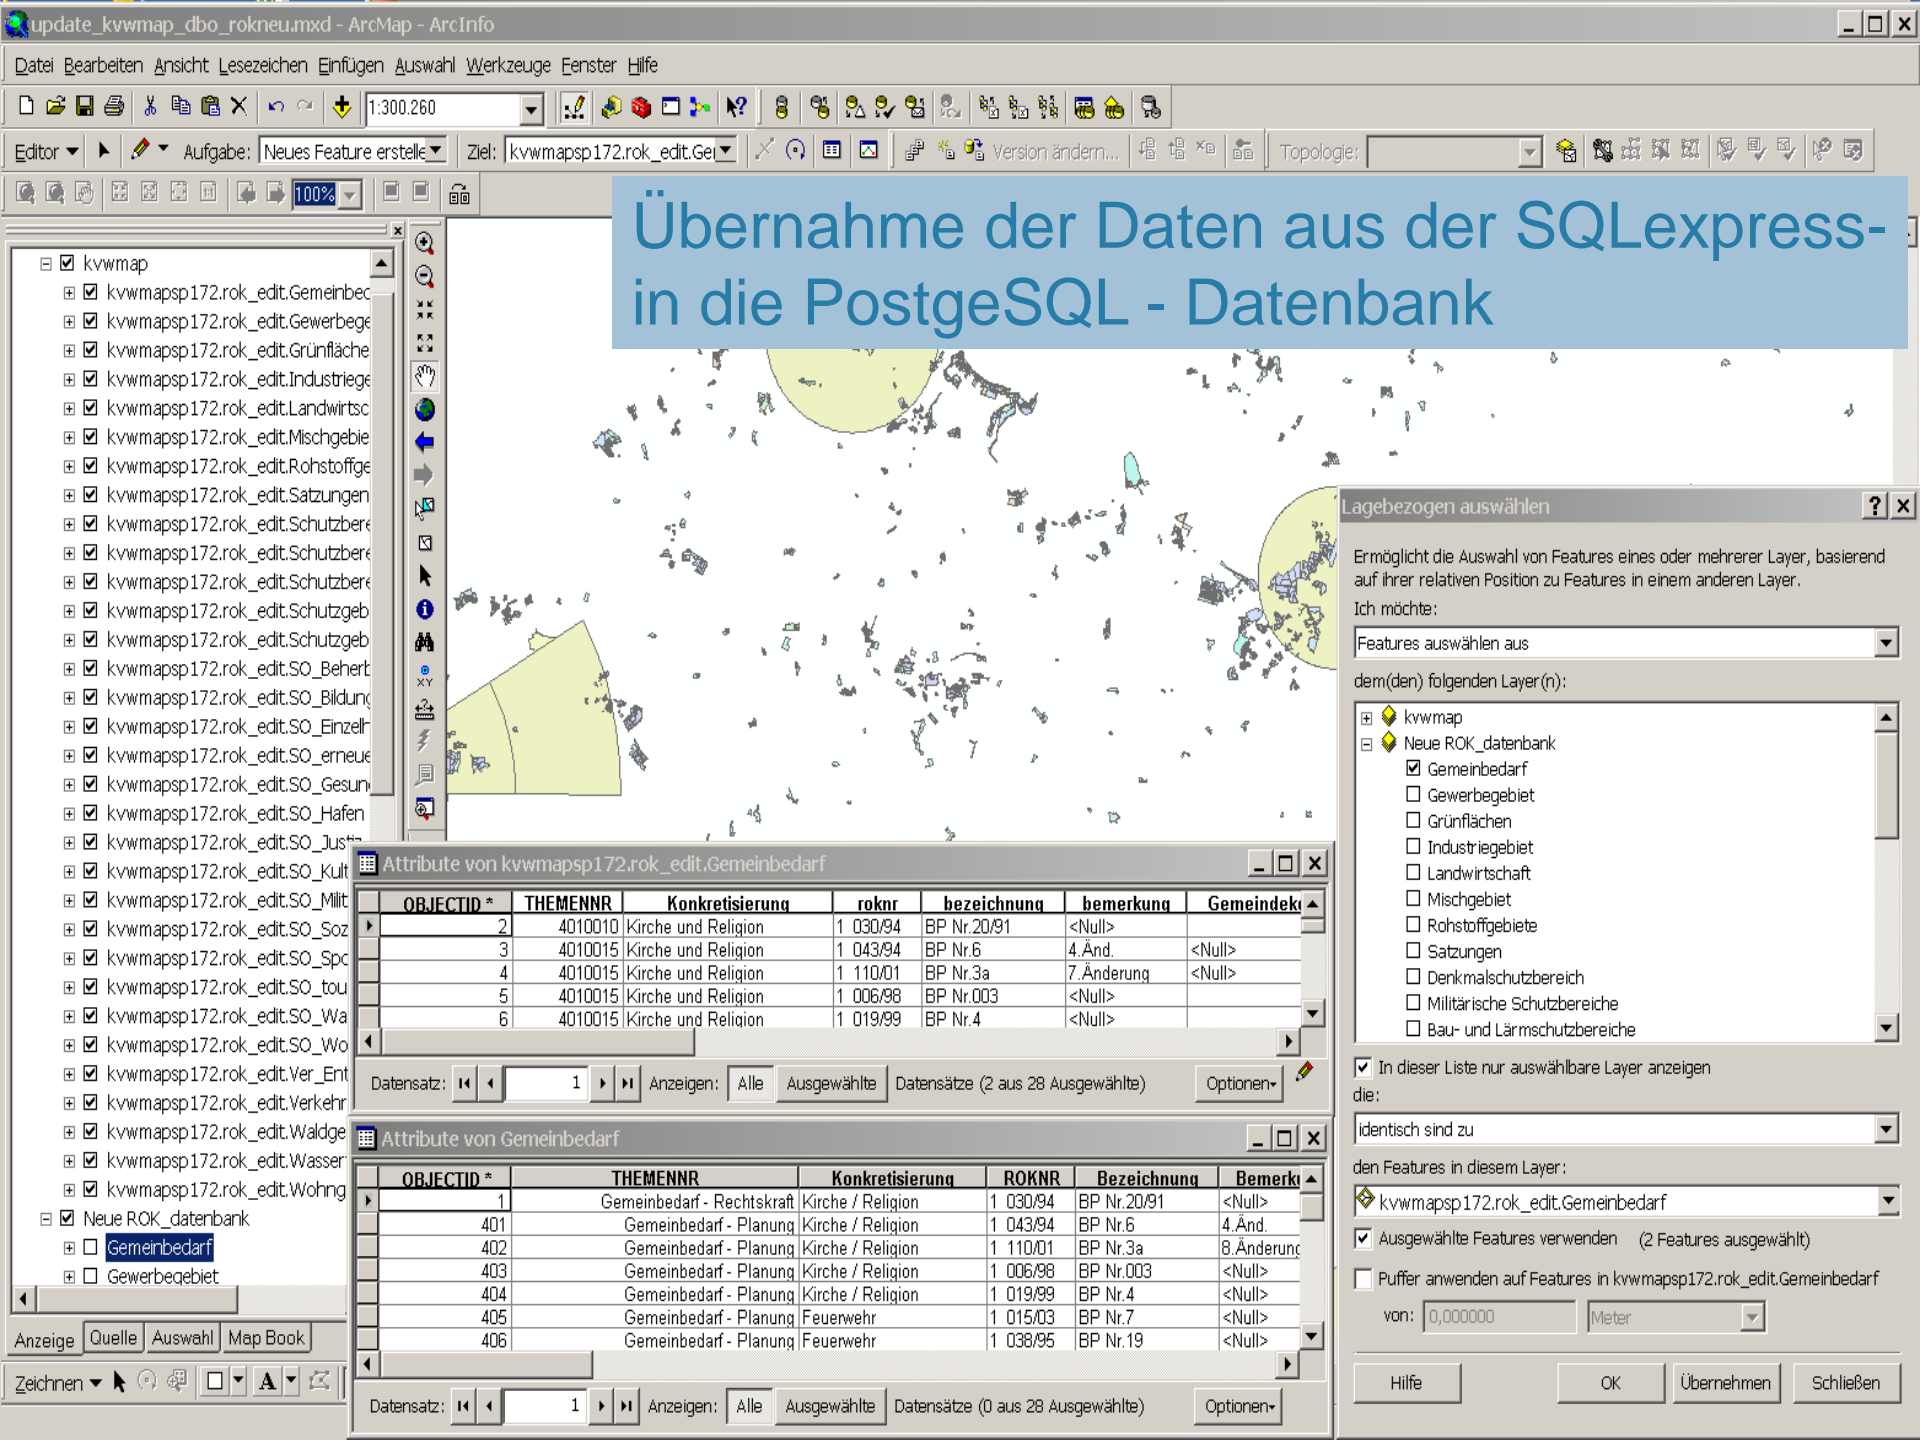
update_kvwmap_dbo_rokneu.mxd - ArcMap - ArcInfo

Datei Bearbeiten Ansicht Lesezeichen Einfügen Auswahl Werkzeuge Fenster Hilfe

1:300.260

Editor ▾ Aufgabe: Neues Feature erstelle Ziel: kvwmapsp172.rok_edit.Ge Version ändern... Topologie:

100%

Übernahme der Daten aus der SQLexpress- in die PostgeSQL - Datenbank

kvwmap
kvwmapsp172.rok_edit.Gemeinbec
kvwmapsp172.rok_edit.Gewerbege
kvwmapsp172.rok_edit.Grünfläche
kvwmapsp172.rok_edit.Industriege
kvwmapsp172.rok_edit.Landwirtsc
kvwmapsp172.rok_edit.Mischgebie
kvwmapsp172.rok_edit.Rohstoffge
kvwmapsp172.rok_edit.Satzungen
kvwmapsp172.rok_edit.Schutzbere
kvwmapsp172.rok_edit.Schutzbere
kvwmapsp172.rok_edit.Schutzbere
kvwmapsp172.rok_edit.Schutzgeb
kvwmapsp172.rok_edit.Schutzgeb
kvwmapsp172.rok_edit.SO_Beherb
kvwmapsp172.rok_edit.SO_Bildung
kvwmapsp172.rok_edit.SO_Einzelh
kvwmapsp172.rok_edit.SO_erneue
kvwmapsp172.rok_edit.SO_Gesun
kvwmapsp172.rok_edit.SO_Hafen
kvwmapsp172.rok_edit.SO_Justi
kvwmapsp172.rok_edit.SO_Kult
kvwmapsp172.rok_edit.SO_Milit
kvwmapsp172.rok_edit.SO_Soz
kvwmapsp172.rok_edit.SO_Spo
kvwmapsp172.rok_edit.SO_tou
kvwmapsp172.rok_edit.SO_Wa
kvwmapsp172.rok_edit.SO_Wo
kvwmapsp172.rok_edit.Ver_Ent
kvwmapsp172.rok_edit.Verkehr
kvwmapsp172.rok_edit.Waldge
kvwmapsp172.rok_edit.Wasser
kvwmapsp172.rok_edit.Wohng
Neue ROK_datenbank
Gemeinbedarf
Gewerbegebiet

Anzeige Quelle Auswahl Map Book

Zeichnen ▾

Attribute von kvwmapsp172.rok_edit.Gemeinbedarf

| OBJECTID * | THEMENNR | Konkretisierung | roknr | bezeichnung | bemerkung | Gemeindek |
|---|---|---|---|---|---|---|
| 2 | 4010010 | Kirche und Religion | 1 030/94 | BP Nr.20/91 | <Null> | |
| 3 | 4010015 | Kirche und Religion | 1 043/94 | BP Nr.6 | 4.Änd. | <Null> |
| 4 | 4010015 | Kirche und Religion | 1 110/01 | BP Nr.3a | 7.Änderung | <Null> |
| 5 | 4010015 | Kirche und Religion | 1 006/98 | BP Nr.003 | <Null> | |
| 6 | 4010015 | Kirche und Religion | 1 019/99 | BP Nr.4 | <Null> | |

Datensatz: 1 Anzeigen: Alle Ausgewählte Datensätze (2 aus 28 Ausgewählte) Optionen▾

Attribute von Gemeinbedarf

| OBJECTID * | THEMENNR | Konkretisierung | ROKNR | Bezeichnung | Bemerku |
|---|---|---|---|---|---|
| 1 | Gemeinbedarf - Rechtskraft | Kirche / Religion | 1 030/94 | BP Nr.20/91 | <Null> |
| 401 | Gemeinbedarf - Planung | Kirche / Religion | 1 043/94 | BP Nr.6 | 4.Änd. |
| 402 | Gemeinbedarf - Planung | Kirche / Religion | 1 110/01 | BP Nr.3a | 8.Änderung |
| 403 | Gemeinbedarf - Planung | Kirche / Religion | 1 006/98 | BP Nr.003 | <Null> |
| 404 | Gemeinbedarf - Planung | Kirche / Religion | 1 019/99 | BP Nr.4 | <Null> |
| 405 | Gemeinbedarf - Planung | Feuerwehr | 1 015/03 | BP Nr.7 | <Null> |
| 406 | Gemeinbedarf - Planung | Feuerwehr | 1 038/95 | BP Nr.19 | <Null> |

Datensatz: 1 Anzeigen: Alle Ausgewählte Datensätze (0 aus 28 Ausgewählte) Optionen▾

Lagebezogen auswählen

Ermöglicht die Auswahl von Features eines oder mehrerer Layer, basierend auf ihrer relativen Position zu Features in einem anderen Layer.
Ich möchte:
Features auswählen aus
dem(den) folgenden Layer(n):
kvwmap
Neue ROK_datenbank
Gemeinbedarf
Gewerbegebiet
Grünflächen
Industriegebiet
Landwirtschaft
Mischgebiet
Rohstoffgebiete
Satzungen
Denkmalschutzbereich
Militärische Schutzbereiche
Bau- und Lärmschutzbereiche
In dieser Liste nur auswählbare Layer anzeigen
die:
identisch sind zu
den Features in diesem Layer:
kvwmapsp172.rok_edit.Gemeinbedarf
Ausgewählte Features verwenden (2 Features ausgewählt)
Puffer anwenden auf Features in kvwmapsp172.rok_edit.Gemeinbedarf
von: 0,000000 Meter
Hilfe OK Übernehmen Schließen